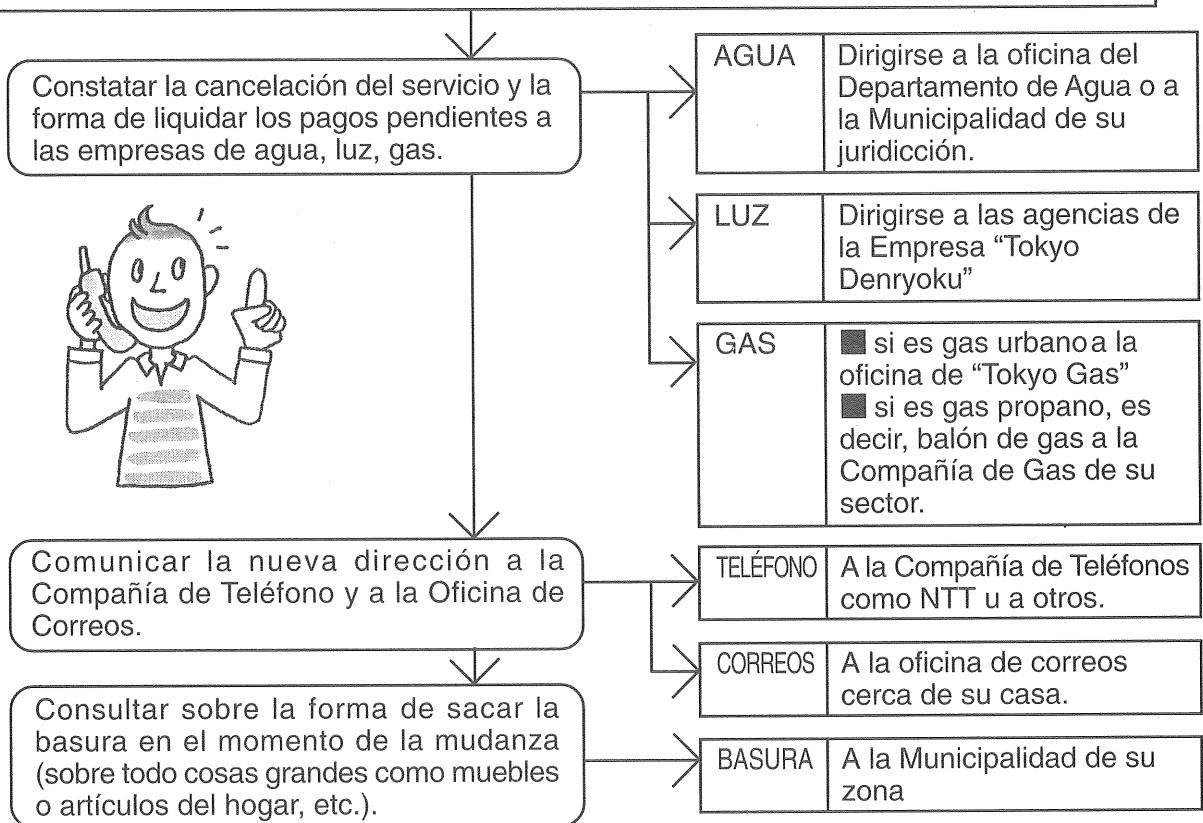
Constatar la cancelación del servicio y la forma de liquidar los pagos pendientes a las empresas de agua, luz, gas.

| AGUA | Dirigirse a la oficina del Departamento de Agua o a la Municipalidad de su juridicción. |
|---|---|

| LUZ | Dirigirse a las agencias de la Empresa "Tokyo Denryoku" |
|---|---|

| GAS | ■ si es gas urbanoa la oficina de "Tokyo Gas" ■ si es gas propano, es decir, balón de gas a la Compañía de Gas de su sector. |
|---|---|

Comunicar la nueva dirección a la Compañía de Teléfono y a la Oficina de Correos.

| TELÉFONO | A la Compañía de Teléfonos como NTT u a otros. |
|---|---|

| CORREOS | A la oficina de correos cerca de su casa. |
|---|---|

Consultar sobre la forma de sacar la basura en el momento de la mudanza (sobre todo cosas grandes como muebles o artículos del hogar, etc.).

| BASURA | A la Municipalidad de su zona |
|---|---|